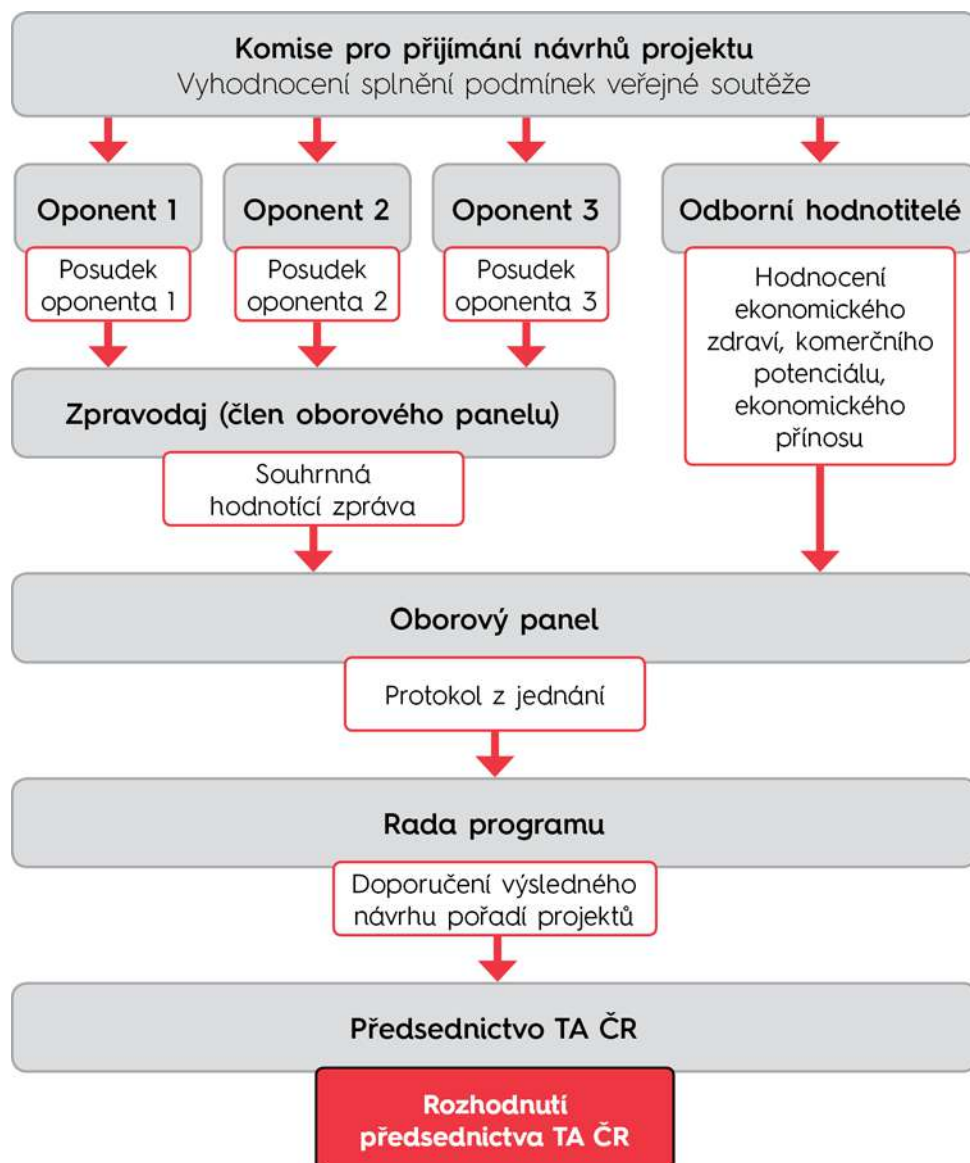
Komise pro přijímání návrhů projektu
Vyhodnocení splnění podmínek veřejné soutěže

Oponent 1

Posudek oponenta 1

Oponent 2

Posudek oponenta 2

Oponent 3

Posudek oponenta 3

Odborní hodnotitelé

Hodnocení ekonomického zdraví, komerčního potenciálu, ekonomického přínosu

Zpravodaj (člen oborového panelu)

Souhrnná hodnotící zpráva

Oborový panel

Protokol z jednání

Rada programu

Doporučení výsledného návrhu pořadí projektů

Předsednictvo TA ČR

Rozhodnutí předsednictva TA ČR